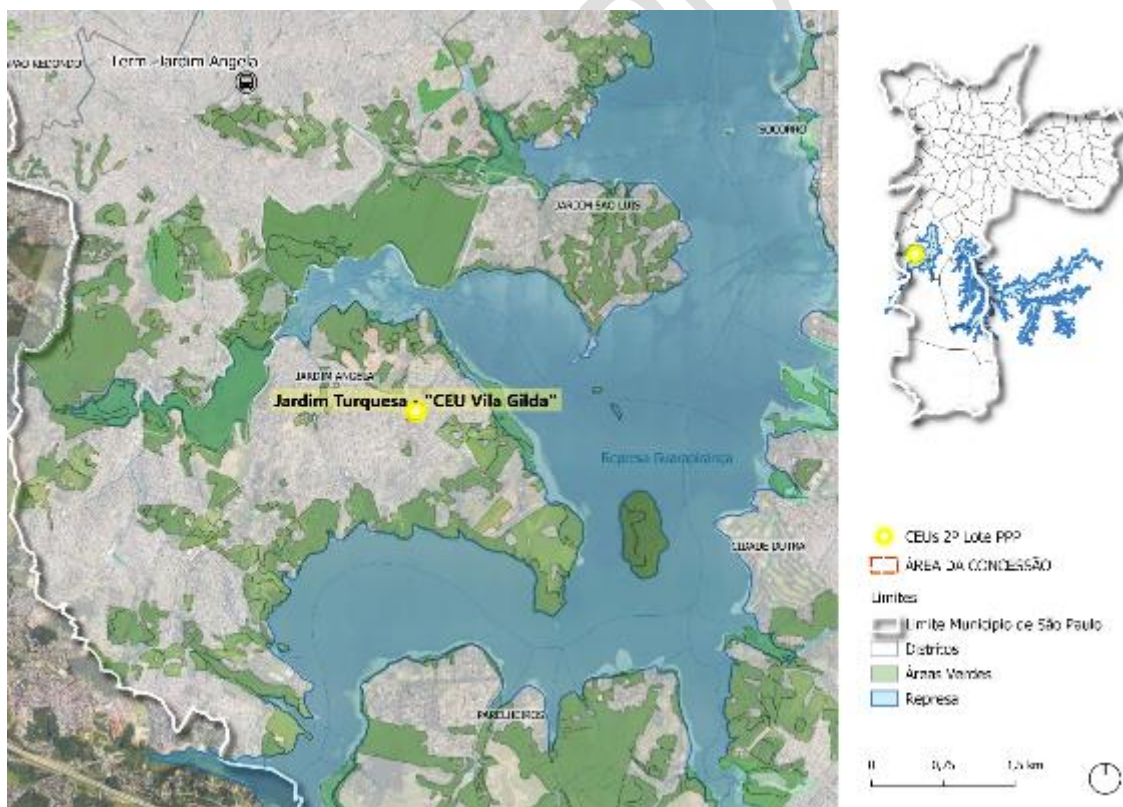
JARDIM REDONDO
Term. Jardim Angela
SOCORRO
JARDIM SÃO LUIS
JARDIM ANGELA
Jardim Turquesa - "CEU Vila Gilda"
Represa Guarapiranga
CIDADE DUTRA
PARELHEIROS

CEUs 2º Lote PPP
ÁREA DA CONCESSÃO
Limites
Limite Município de São Paulo
Distritos
Áreas Verdes
Represa

0
0,75
1,5 km